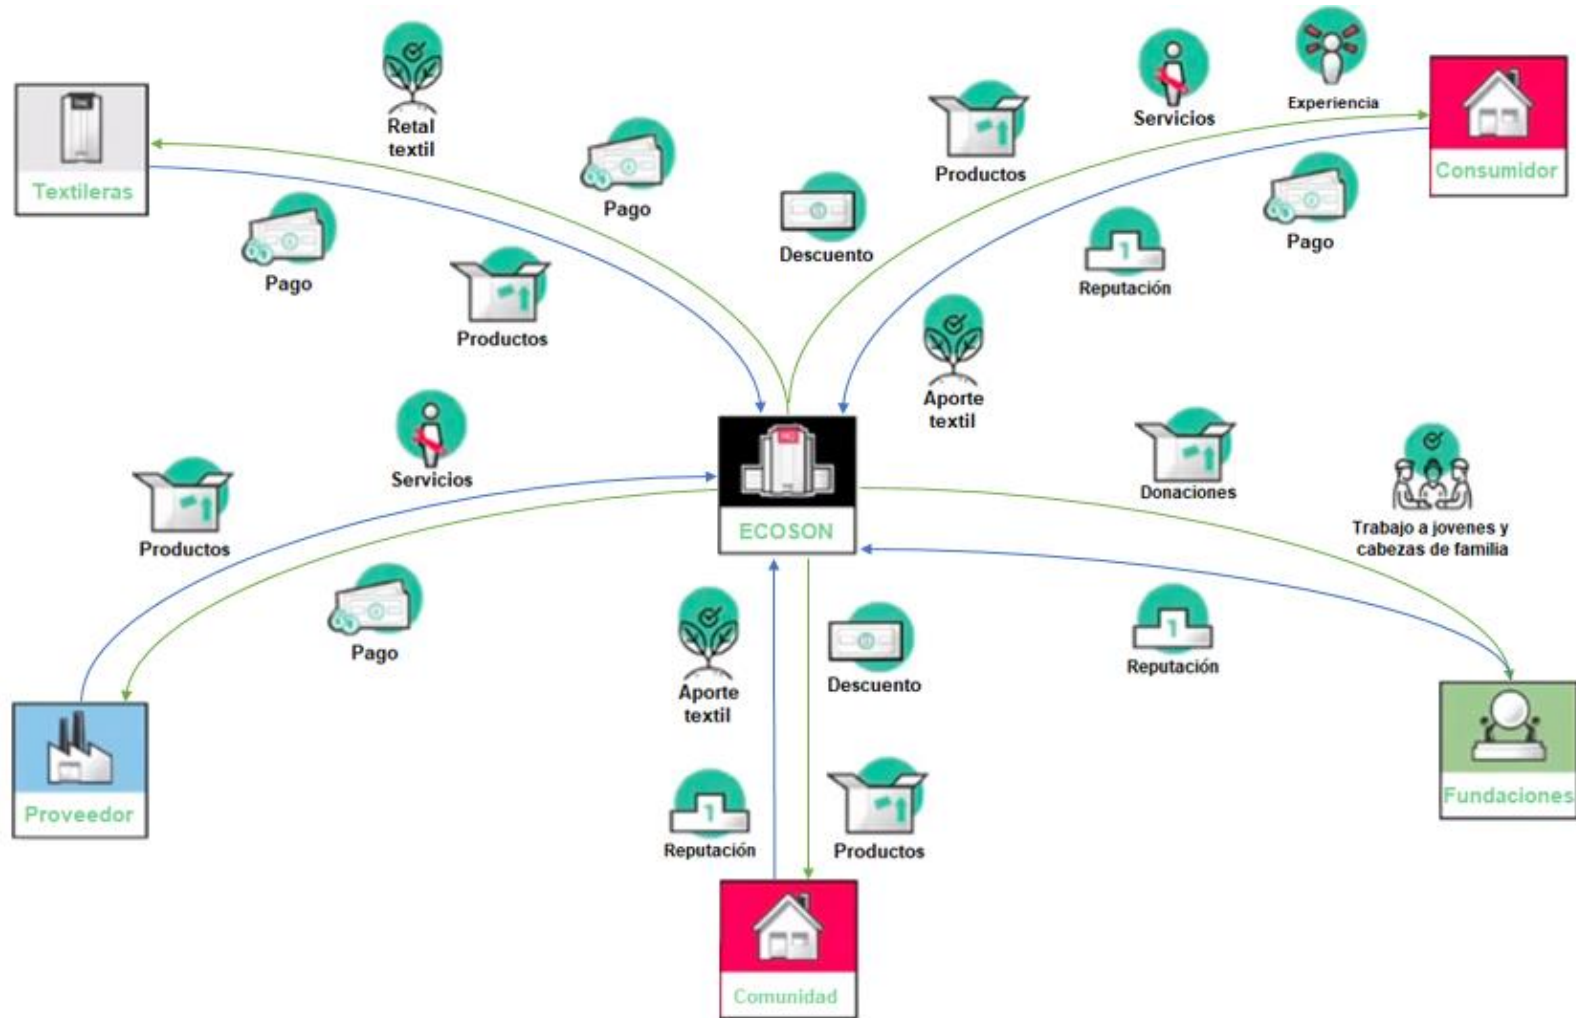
Retal textil

Servicios

Experiencia

Textileras

Pago

Productos

Consumidor

Descuento

Pago

Pago

Reputación

Productos

Aporte textil

Servicios

ECOSON

Donaciones

Trabajo a jovenes y cabezas de familia

Productos

Pago

Aporte textil

Descuento

Reputación

Proveedor

Fundaciones

Reputación

Productos

Comunidad